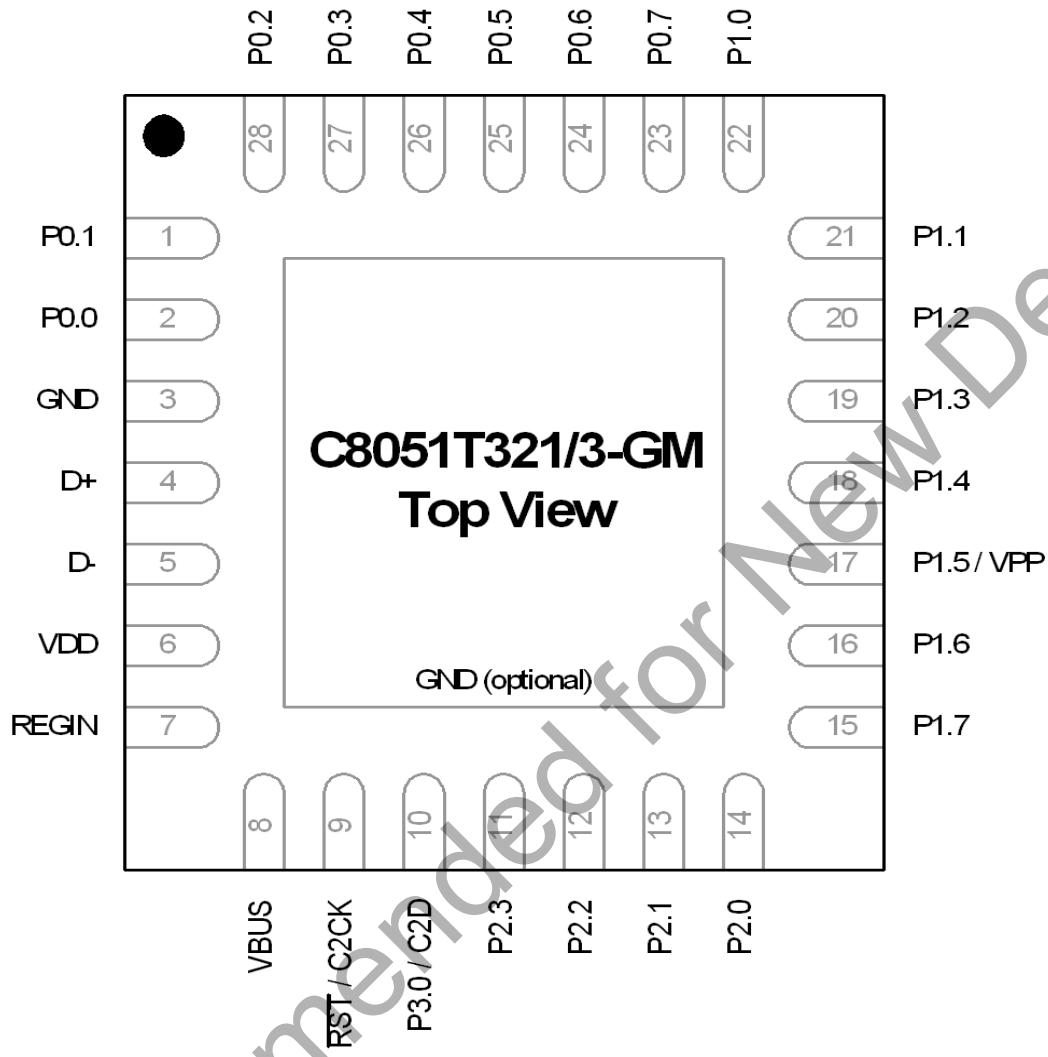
P0.2
P0.3
P0.4
P0.5
P0.6
P0.7
P1.0

28
27
26
25
24
23
22

P0.1 1
P0.0 2
GND 3
D+ 4
D- 5
VDD 6
REGIN 7

21 P1.1
20 P1.2
19 P1.3
18 P1.4
17 P1.5 / VPP
16 P1.6
15 P1.7

C8051T321/3-GM
Top View

GND (optional)

8
9
10
11
12
13
14

VBUS
RST / C2CK
P3.0 / C2D
P2.3
P2.2
P2.1
P2.0

mended for New De